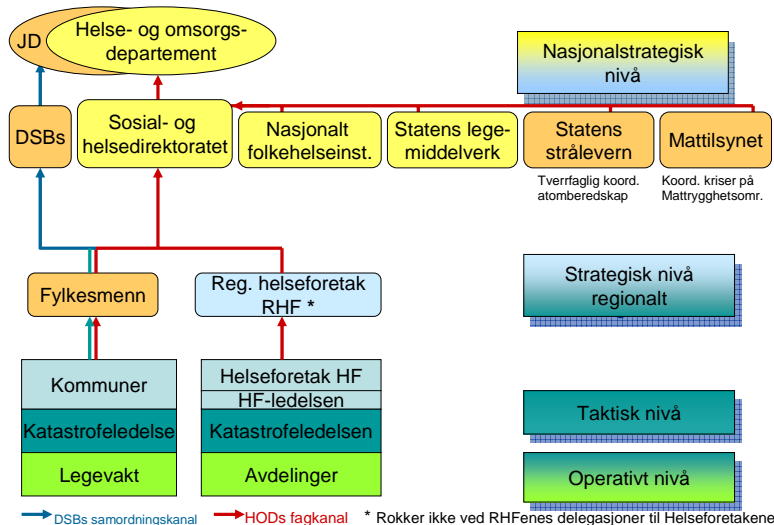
JD

Helse- og omsorgsdepartement

Nasjonalstrategisk nivå

DSBs

Sosial- og helsedirektoratet

Nasjonalt folkehelseinst.

Statens legemiddelverk

Statens strålevern

Mattilsynet

Tverrfaglig koord. atomberedskap

Koord. kriser på Mattrygghetsomr.

Fylkesmenn

Reg. helseforetak RHF *

Strategisk nivå regionalt

Kommuner

Katastrofeledelse

Legevakt

Helseforetak HF

HF-ledelsen

Katastrofeledelsen

Avdelinger

Taktisk nivå

Operativt nivå

DSBs samordningskanal

HODs fagkanal

* Rokker ikke ved RHFenes delegasjoner til Helseforetakene